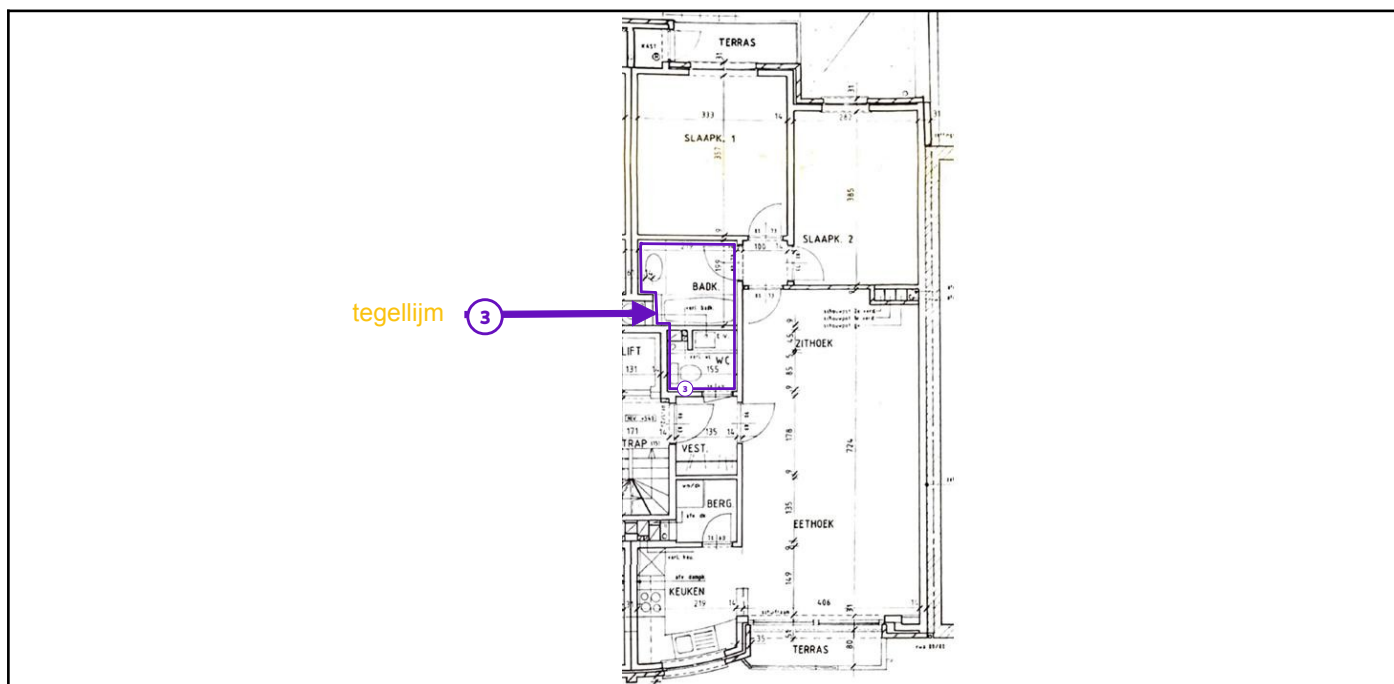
TERRAS

KAST

333

14

SLAAPK. 1

337

282

385

SLAAPK. 2

100

BADK.

tegellijm

3

LIFT

131

WC

155

3

171

TRAP

135

14

VEST.

ZITHOEK

724

178

BERG

135

EETHOEK

KEUKEN

219

406

149

35

TERRAS

80